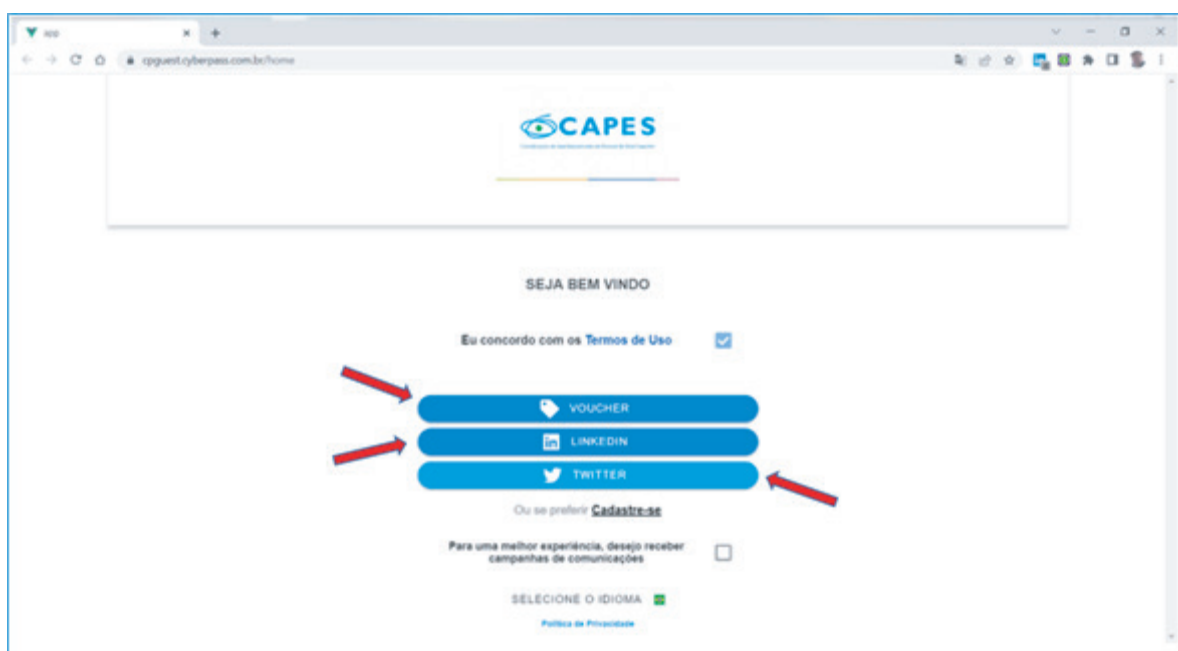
app

cpguest.cyberpass.com.br/home

CAPES

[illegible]

SEJA BEM VINDO

Eu concordo com os Termos de Uso

VOUCHER

LINKEDIN

TWITTER

Ou se preferir Cadastre-se

Para uma melhor experiência, desejo receber campanhas de comunicações

SELECIONE O IDIOMA

Política de Privacidade